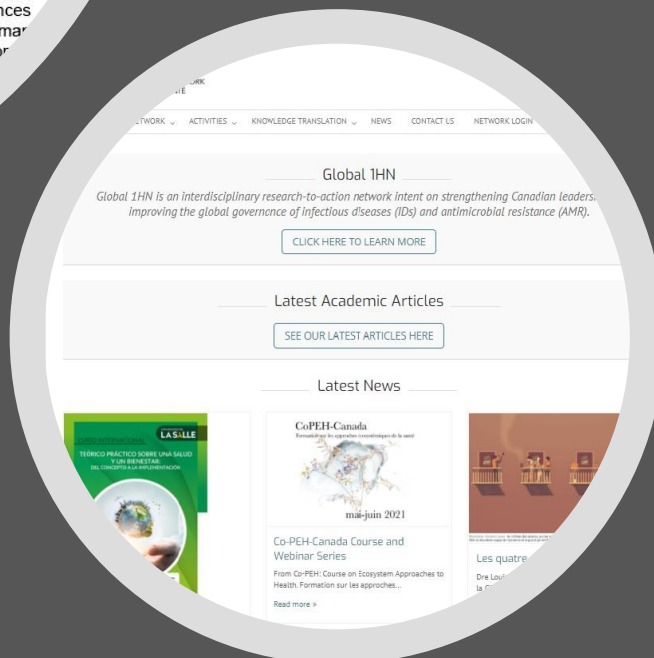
nces
mar
or

ORK
TÉ

ETWORK ⌄ ACTIVITIES ⌄ KNOWLEDGE TRANSLATION ⌄ NEWS CONTACT US NETWORK LOGIN

Global 1HN

Global 1HN is an interdisciplinary research-to-action network intent on strengthening Canadian leaders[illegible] improving the global governance of infectious diseases (IDs) and antimicrobial resistance (AMR).

CLICK HERE TO LEARN MORE

Latest Academic Articles

SEE OUR LATEST ARTICLES HERE

Latest News

LA SALLE
CURSO INTERNACIONAL
TEÓRICO PRÁCTICO SOBRE UNA SALUD Y UN BIENESTAR:
DEL CONCEPTO A LA IMPLEMENTACIÓN

CoPEH-Canada
Formation sur les approches écosystémiques de la santé
mai-juin 2021

Co-PEH-Canada Course and Webinar Series

From Co-PEH: Course on Ecosystem Approaches to Health. Formation sur les approches...

Read more »

Les quatre

Dre Lou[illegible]
la C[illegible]